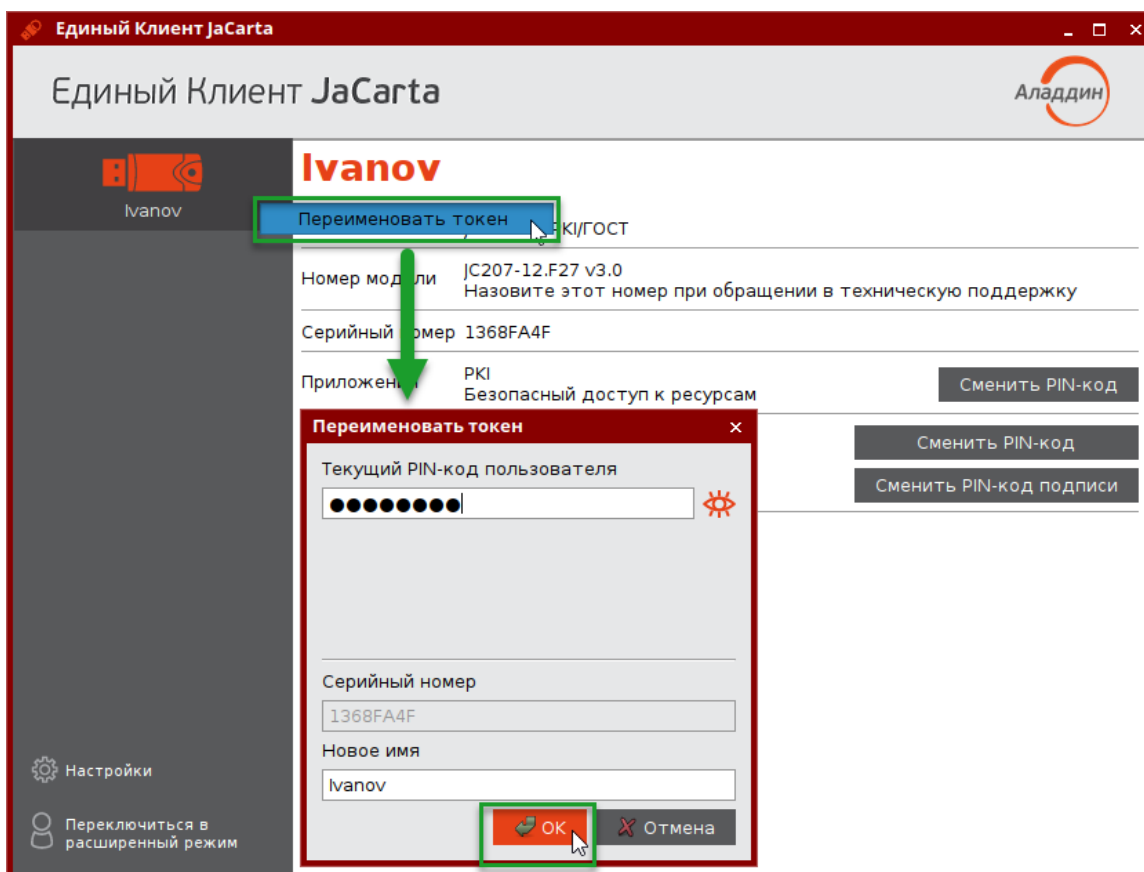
Единый Клиент JaCarta

Единый Клиент JaCarta

Аладдин

Ivanov

Ivanov

Переименовать токен

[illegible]KI/ГОСТ

Номер мо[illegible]ли

JC207-12.F27 v3.0
Назовите этот номер при обращении в техническую поддержку

Серийный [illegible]омер

1368FA4F

Приложен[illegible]

PKI
Безопасный доступ к ресурсам

Сменить PIN-код

Сменить PIN-код

Сменить PIN-код подписи

Переименовать токен

Текущий PIN-код пользователя

●●●●●●●●

Серийный номер

1368FA4F

Новое имя

Ivanov

OK

Отмена

Настройки

Переключиться в расширенный режим